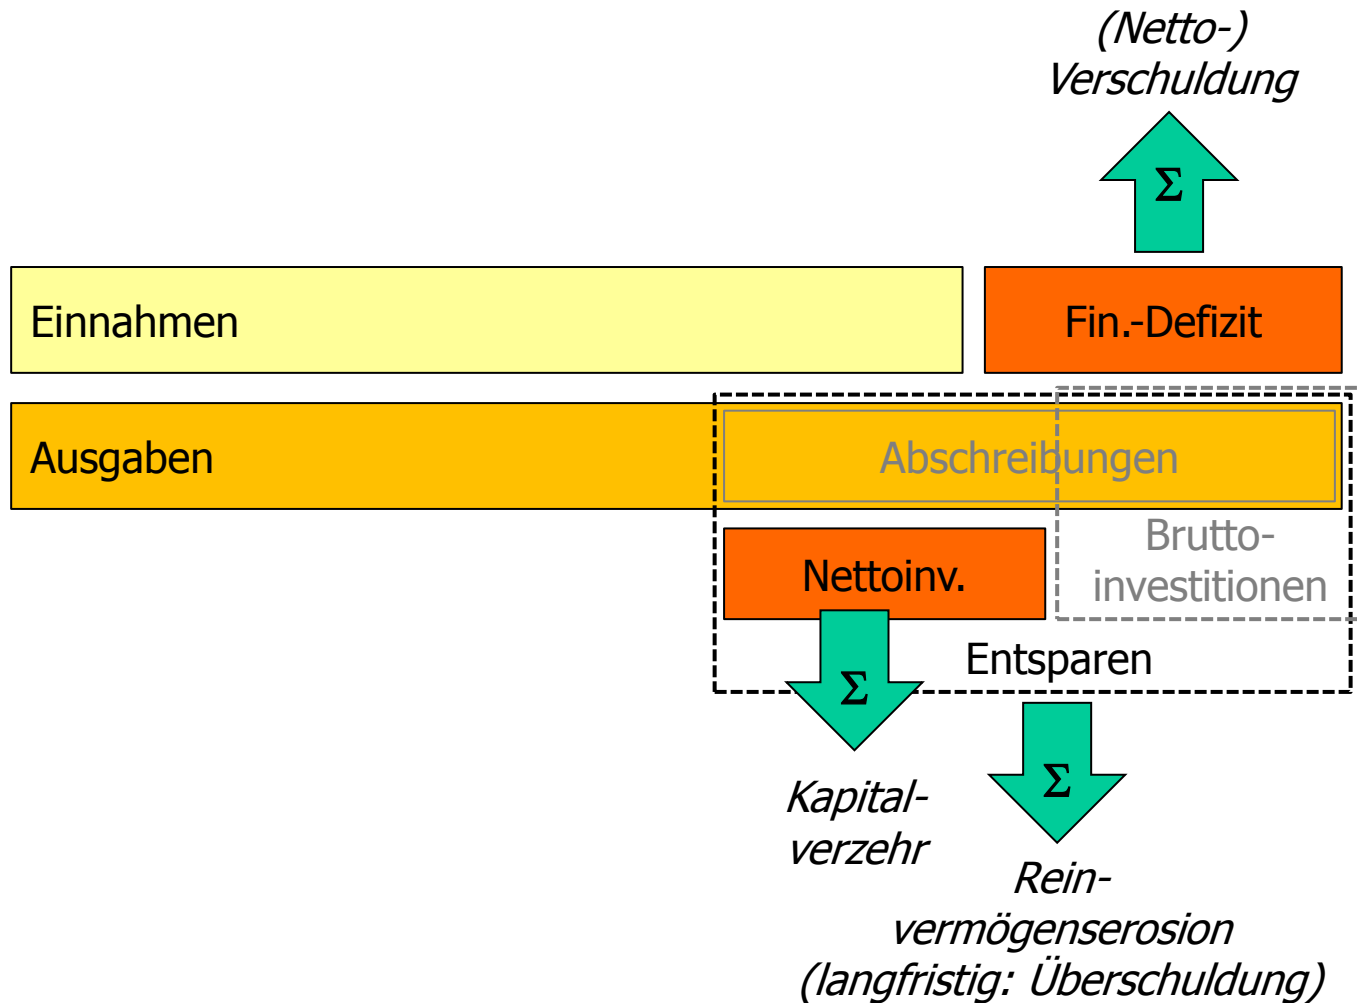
(Netto-) Verschuldung

$\Sigma$

Einnahmen

Fin.-Defizit

Ausgaben

Abschreibungen

Brutto-investitionen

Nettoinv.

Entsparen

$\Sigma$

$\Sigma$

Kapital-verzehr

Rein-vermögenserosion (langfristig: Überschuldung)